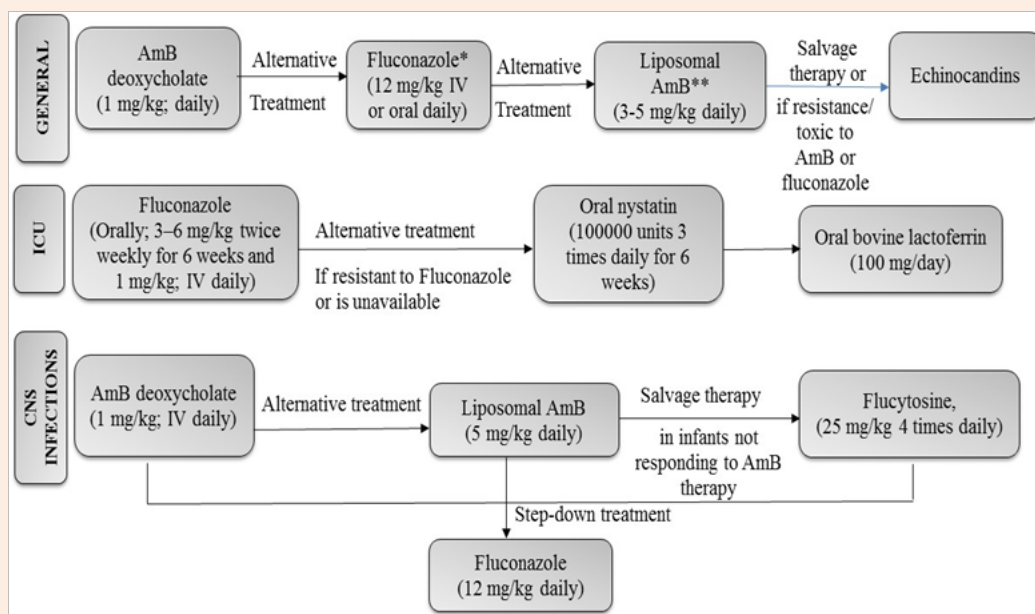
GENERAL

AmB deoxycholate (1 mg/kg; daily)

Alternative Treatment

Fluconazole* (12 mg/kg IV or oral daily)

Alternative Treatment

Liposomal AmB** (3-5 mg/kg daily)

Salvage therapy or if resistance/ toxic to AmB or fluconazole

Echinocandins

ICU

Fluconazole (Orally; 3–6 mg/kg twice weekly for 6 weeks and 1 mg/kg; IV daily)

Alternative treatment

If resistant to Fluconazole or is unavailable

Oral nystatin (100000 units 3 times daily for 6 weeks)

Oral bovine lactoferrin (100 mg/day)

CNS INFECTIONS

AmB deoxycholate (1 mg/kg; IV daily)

Alternative treatment

Liposomal AmB (5 mg/kg daily)

Salvage therapy

in infants not responding to AmB therapy

Flucytosine, (25 mg/kg 4 times daily)

Step-down treatment

Fluconazole (12 mg/kg daily)